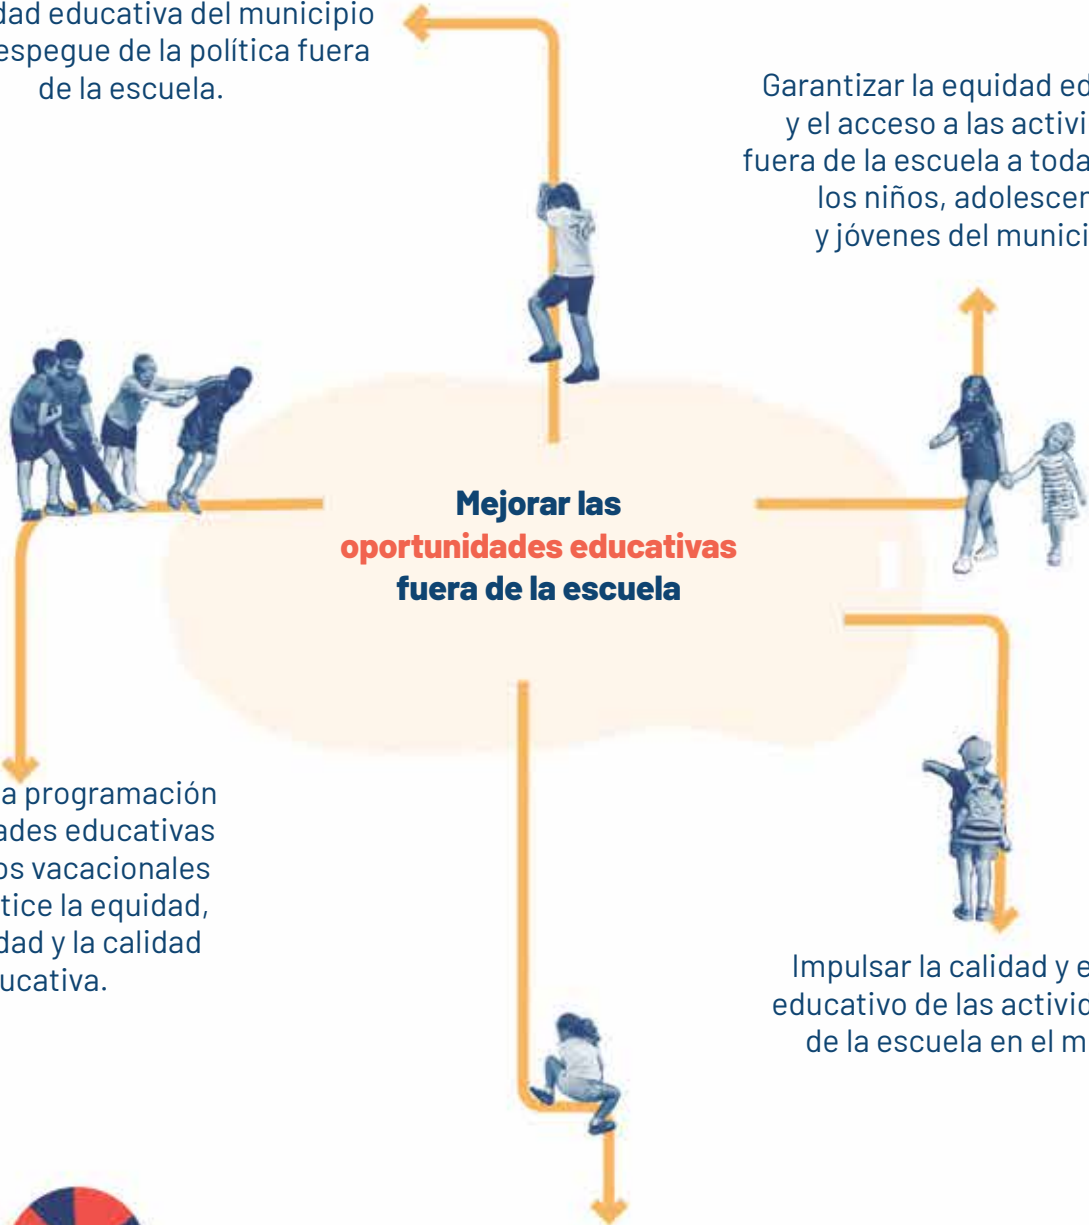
dad educativa del municipio espegue de la política fuera de la escuela.

Garantizar la equidad ed y el acceso a las activi fuera de la escuela a toda los niños, adolescen y jóvenes del munici

Mejorar las oportunidades educativas fuera de la escuela

a programación ades educativas os vacacionales tice la equidad, dad y la calidad ucativa.

Impulsar la calidad y e educativo de las activid de la escuela en el m